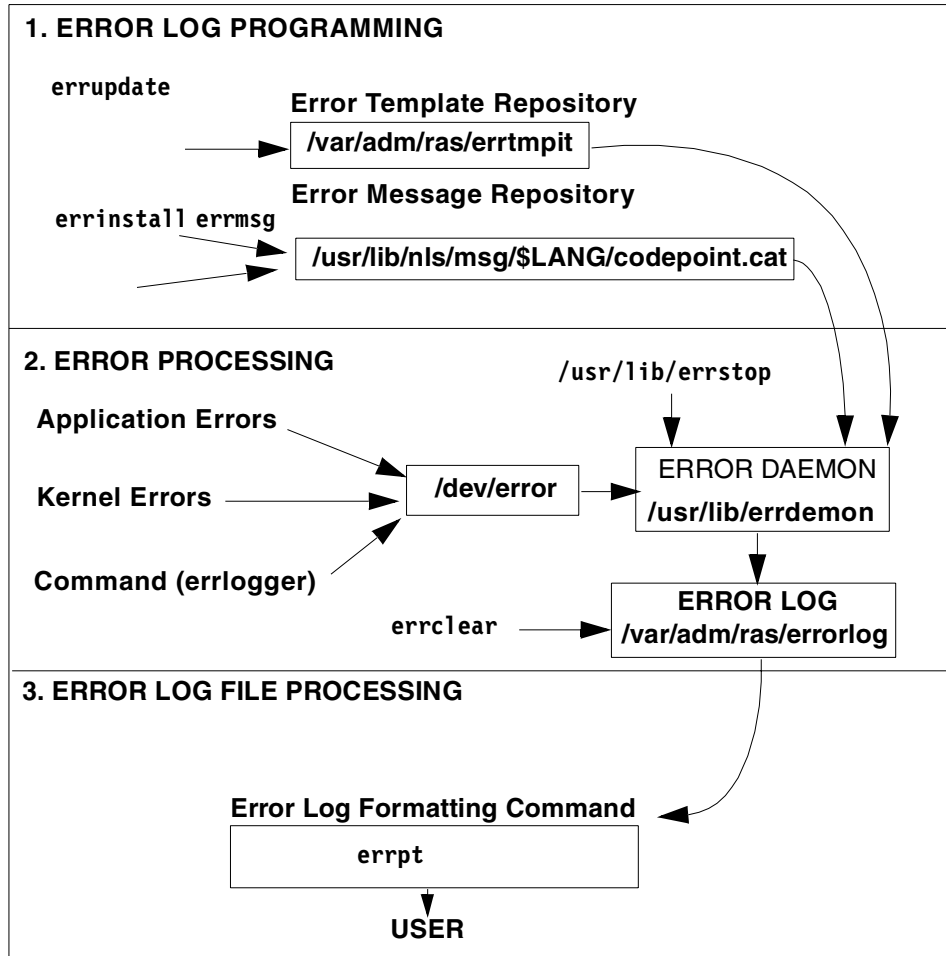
1. ERROR LOG PROGRAMMING

errupdate

Error Template Repository

/var/adm/ras/errtmpit

Error Message Repository

errinstall errmsg

/usr/lib/nls/msg/$LANG/codepoint.cat

2. ERROR PROCESSING

/usr/lib/errstop

Application Errors

Kernel Errors

Command (errlogger)

/dev/error

ERROR DAEMON
/usr/lib/errdemon

errclear

ERROR LOG
/var/adm/ras/errorlog

3. ERROR LOG FILE PROCESSING

Error Log Formatting Command

errpt

USER